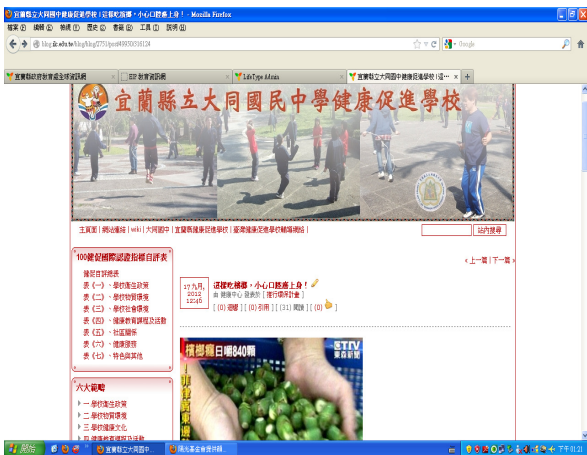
宜蘭縣立大同國中健康促進學校 | 退燒吃檳榔,小心口腔癌上身! - Mozilla Firefox

檔案(F) 編輯(E) 檢視(V) 歷史(S) 書籤(B) 工具(T) 說明(H)

blog.ilc.edu.tw/blog/blog/2750/post/49850/361124

Google

宜蘭縣政府教育處全球資訊網 | EIP 教育資訊網 | LifeType Admin | 宜蘭縣立大同國中健康促進學校 | 退...

宜蘭縣立大同國民中學健康促進學校

主頁面 | 網站導航 | wiki | 大同國中 | 宜蘭縣健康促進學校 | 臺灣健康促進學校輔導網絡 |

站內搜尋

« 上一篇 | 下一篇 »

100健促國際認證指標自評表

國際自評總表
表(一)、學校衛生政策
表(二)、學校物質環境
表(三)、學校社會環境
表(四)、健康教育課程及活動
表(五)、社區關係
表(六)、健康服務
表(七)、特色與其他

六大範疇

一、學校衛生政策
二、學校物質環境
三、學校健康文化
四、健康教育課程及活動

17 九月, 2012 12:40

退燒吃檳榔,小心口腔癌上身!

由 健康中心 發表於 [ 進行標籤計畫 ]

[ (0) 迴響 ] [ (0) 引用 ] [ (31) 閱讀 ] [ (0) ]

ETTV 東森新聞

檳榔種日曬840顆

開始

宜蘭縣立大同國中...

網路基金會資料...

下午 01:22